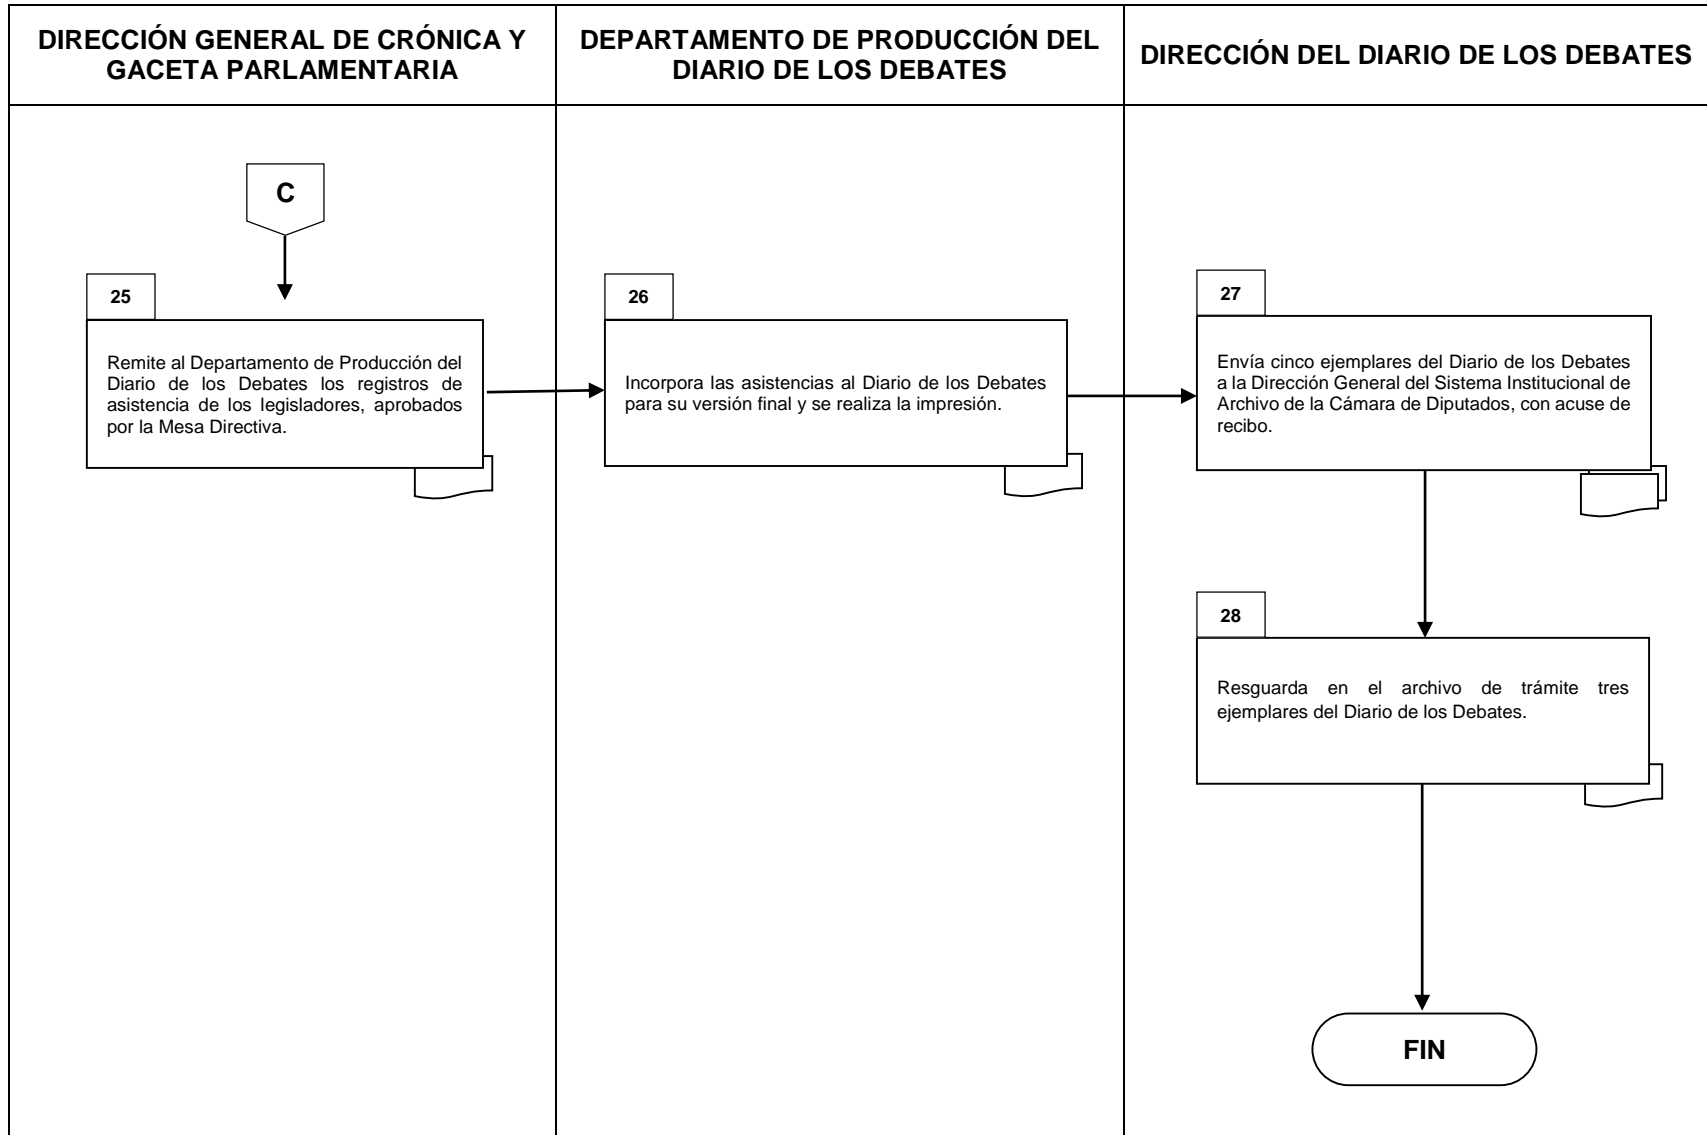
DIRECCIÓN GENERAL DE CRÓNICA Y GACETA PARLAMENTARIA

DEPARTAMENTO DE PRODUCCIÓN DEL DIARIO DE LOS DEBATES

DIRECCIÓN DEL DIARIO DE LOS DEBATES

C

25

Remite al Departamento de Producción del Diario de los Debates los registros de asistencia de los legisladores, aprobados por la Mesa Directiva.

26

Incorpora las asistencias al Diario de los Debates para su versión final y se realiza la impresión.

27

Envía cinco ejemplares del Diario de los Debates a la Dirección General del Sistema Institucional de Archivo de la Cámara de Diputados, con acuse de recibo.

28

Resguarda en el archivo de trámite tres ejemplares del Diario de los Debates.

FIN